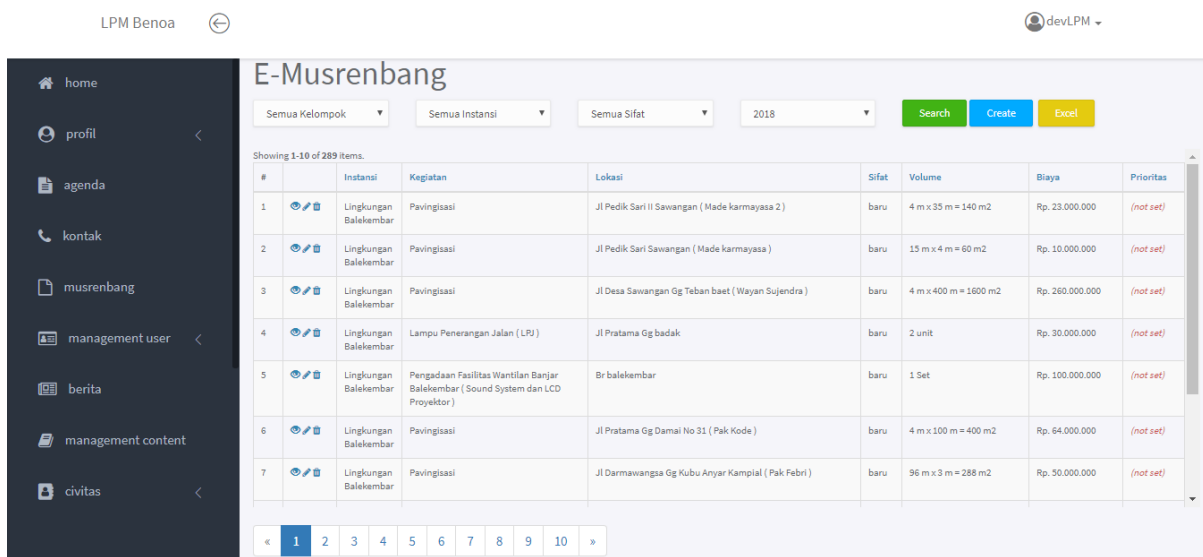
LPM Benoa

devLPM

home

profil

agenda

kontak

musrenbang

management user

berita

management content

civitas

E-Musrenbang

Semua Kelompok | Semua Instansi | Semua Sifat | 2018 | Search | Create | Excel

Showing 1-10 of 289 items.

| # | | Instansi | Kegiatan | Lokasi | Sifat | Volume | Biaya | Prioritas |
|---|---|---|---|---|---|---|---|---|
| 1 | | Lingkungan Balekembar | Pavingisasi | Jl Pedik Sari II Sawangan ( Made karmayasa 2 ) | baru | 4 m x 35 m = 140 m2 | Rp. 23.000.000 | (not set) |
| 2 | | Lingkungan Balekembar | Pavingisasi | Jl Pedik Sari Sawangan ( Made karmayasa ) | baru | 15 m x 4 m = 60 m2 | Rp. 10.000.000 | (not set) |
| 3 | | Lingkungan Balekembar | Pavingisasi | Jl Desa Sawangan Gg Teban baet ( Wayan Sujendra ) | baru | 4 m x 400 m = 1600 m2 | Rp. 260.000.000 | (not set) |
| 4 | | Lingkungan Balekembar | Lampu Penerangan Jalan ( LPJ ) | Jl Pratama Gg badak | baru | 2 unit | Rp. 30.000.000 | (not set) |
| 5 | | Lingkungan Balekembar | Pengadaan Fasilitas Wantilan Banjar Balekembar ( Sound System dan LCD Proyektor ) | Br balekembar | baru | 1 Set | Rp. 100.000.000 | (not set) |
| 6 | | Lingkungan Balekembar | Pavingisasi | Jl Pratama Gg Damai No 31 ( Pak Kode ) | baru | 4 m x 100 m = 400 m2 | Rp. 64.000.000 | (not set) |
| 7 | | Lingkungan Balekembar | Pavingisasi | Jl Darmawangsa Gg Kubu Anyar Kampial ( Pak Febri ) | baru | 96 m x 3 m = 288 m2 | Rp. 50.000.000 | (not set) |

« 1 2 3 4 5 6 7 8 9 10 »